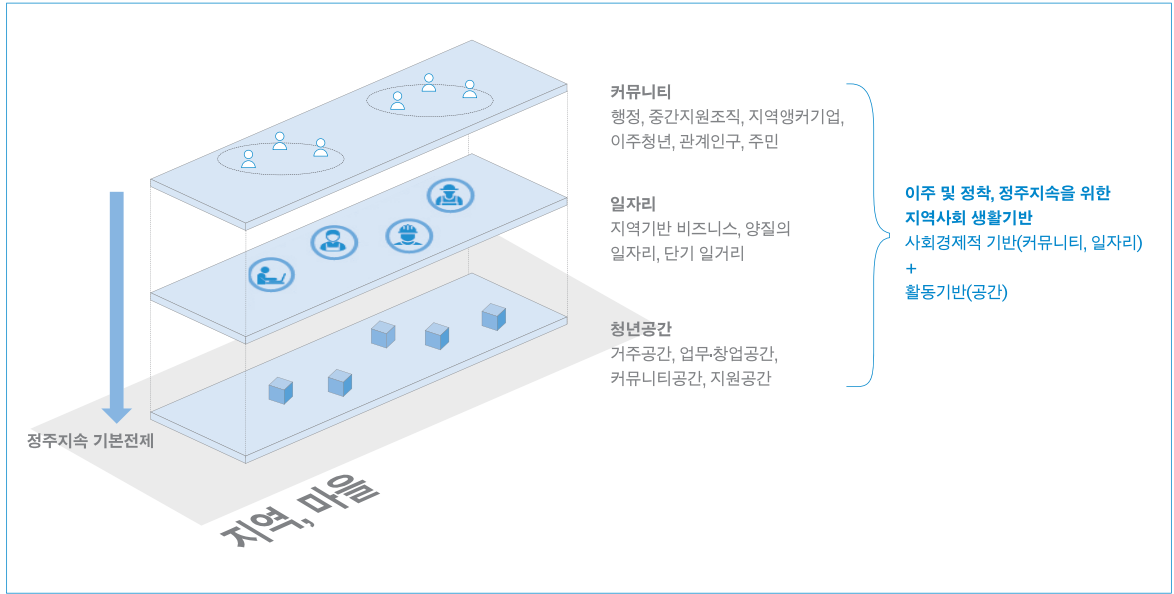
커뮤니티
행정, 중간지원조직, 지역앵커기업, 이주청년, 관계인구, 주민

일자리
지역기반 비즈니스, 양질의 일자리, 단기 일거리

청년공간
거주공간, 업무·창업공간, 커뮤니티공간, 지원공간

이주 및 정착, 정주지속을 위한 지역사회 생활기반
사회경제적 기반(커뮤니티, 일자리)
+
활동기반(공간)

정주지속 기본전제

지역, 마을